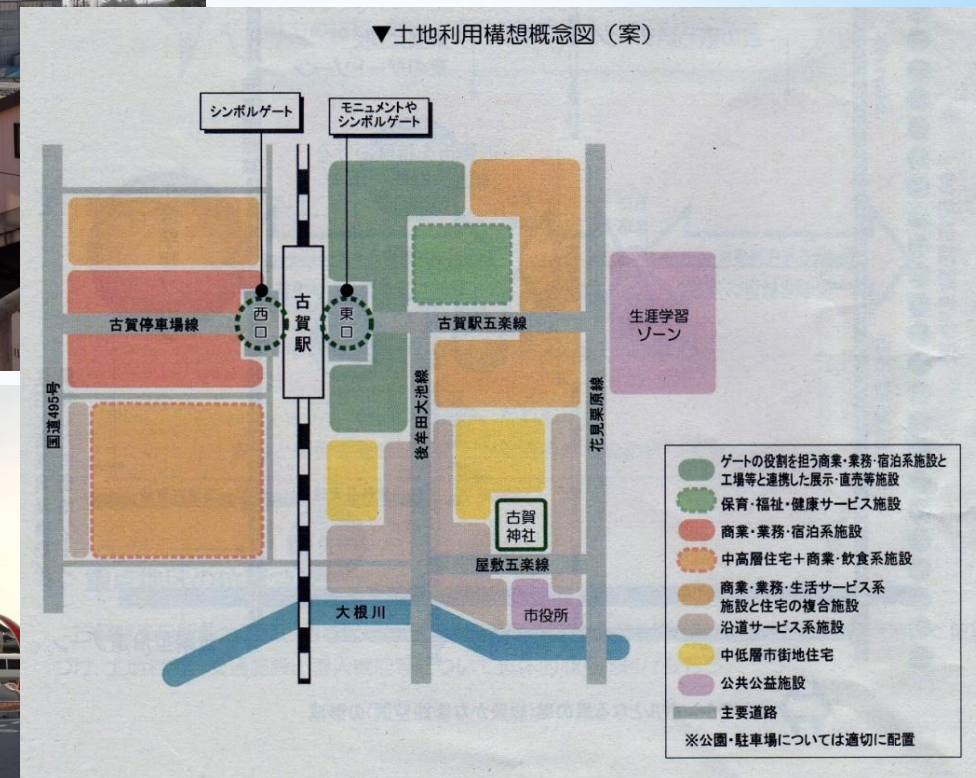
▼土地利用構想概念図（案）

シンボルゲート

モニュメントや
シンボルゲート

西口

古賀駅

東口

古賀停車場線

古賀駅五楽線

生涯学習
ゾーン

国道495号

後年田大池線

花見粟原線

古賀
神社

屋敷五楽線

大根川

市役所

ゲートの役割を担う商業・業務・宿泊系施設と工場等と連携した展示・直売等施設
保育・福祉・健康サービス施設
商業・業務・宿泊系施設
中高層住宅＋商業・飲食系施設
商業・業務・生活サービス系施設と住宅の複合施設
沿道サービス系施設
中低層市街地住宅
公共公益施設
主要道路
※公園・駐車場については適切に配置